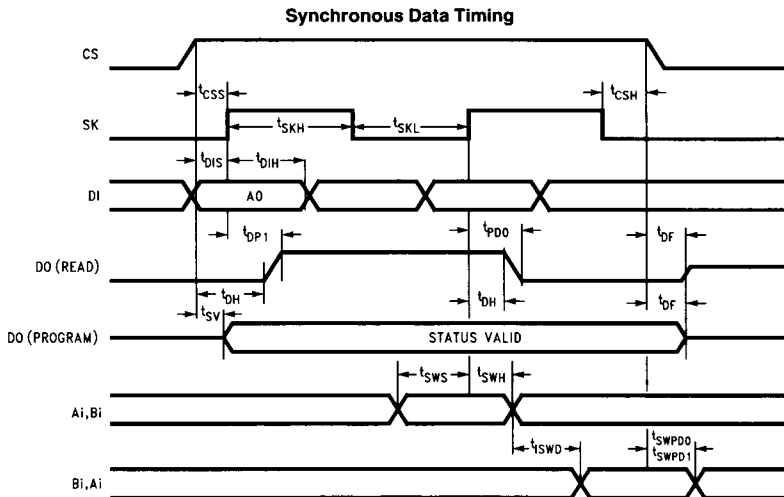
Synchronous Data Timing

CS

$t_{CSS}$

$t_{CSH}$

SK

$t_{SKH}$

$t_{SKL}$

$t_{DIS}$

$t_{DIH}$

DI

A0

$t_{DP1}$

$t_{PD0}$

$t_{DF}$

DO (READ)

$t_{DH}$

$t_{DH}$

$t_{SV}$

$t_{DF}$

DO (PROGRAM)

STATUS VALID

$t_{SWS}$

$t_{SWH}$

Ai,Bi

$t_{SWD}$

$t_{SWPD0}$

$t_{SWPD1}$

Bi,Ai